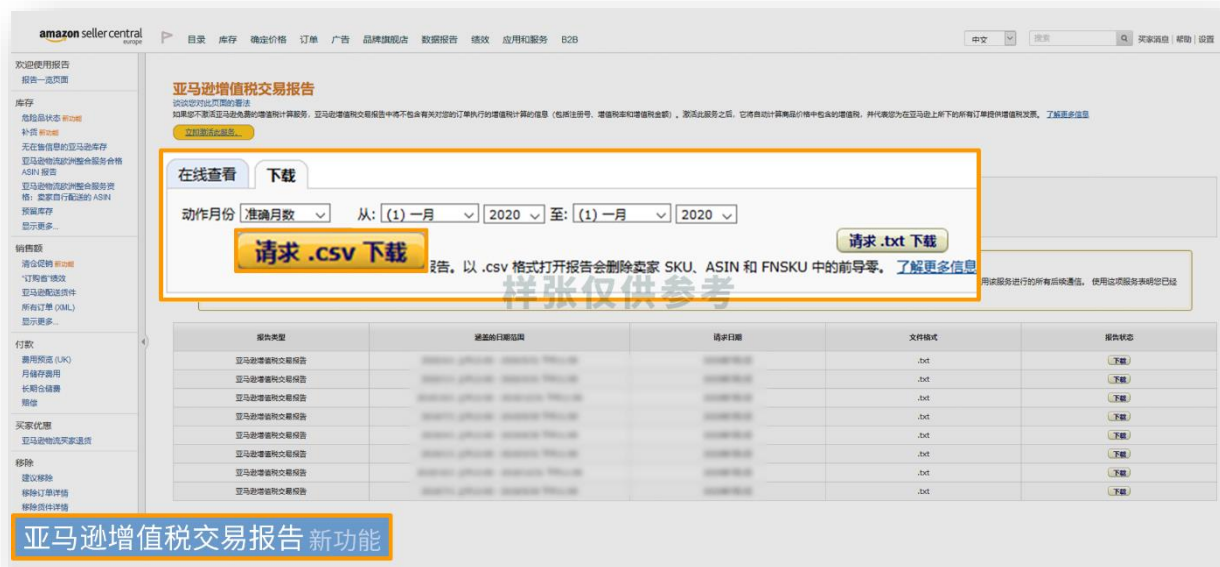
amazon seller central europe

目录 库存 确定价格 订单 广告 品牌旗舰店 数据报告 绩效 应用和服务 B2B

中文 搜索 买家消息 | 帮助 | 设置

欢迎使用报告
报告一览页面

库存
危险品状态 新功能
补货 新功能
无在售信息的亚马逊库存
亚马逊物流欧洲整合服务合格 ASIN 报告
亚马逊物流欧洲整合服务资格：卖家自行配送的 ASIN
预留库存
显示更多...

销售额
请合促销 新功能
"订购省"绩效
亚马逊配送货件
所有订单 (XML)
显示更多...

付款
费用预览 (UK)
月储存费用
长期仓储费
赔偿

买家优惠
亚马逊物流买家退货

移除
建议移除
移除订单详情
移除货件详情

亚马逊增值税交易报告
谈谈您对此页面的看法
如果您不激活亚马逊免费的增值税计算服务，亚马逊增值税交易报告中将不包含有关对您的订单执行的增值税计算的信息（包括注册号、增值税率和增值税金额）。激活此服务之后，它将自动计算商品价格中包含的增值税，并代表您为在亚马逊上卖下的所有订单提供增值税发票。了解更多信息
立即激活此服务。

在线查看 下载

动作月份 准确月数 从: (1) 一月 2020 至: (1) 一月 2020

请求 .csv 下载 请求 .txt 下载

报告。以 .csv 格式打开报告会删除卖家 SKU、ASIN 和 FNSKU 中的前导零。了解更多信息

样张仅供参考

用该服务进行的所有后续通信。使用该服务表明您已经

| 报告类型 | 涵盖的日期范围 | 请求日期 | 文件格式 | 报告状态 |
|---|---|---|---|---|
| 亚马逊增值税交易报告 | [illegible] | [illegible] | .txt | 下载 |
| 亚马逊增值税交易报告 | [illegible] | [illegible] | .txt | 下载 |
| 亚马逊增值税交易报告 | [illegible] | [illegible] | .txt | 下载 |
| 亚马逊增值税交易报告 | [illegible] | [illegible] | .txt | 下载 |
| 亚马逊增值税交易报告 | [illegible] | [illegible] | .txt | 下载 |
| 亚马逊增值税交易报告 | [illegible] | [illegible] | .txt | 下载 |
| 亚马逊增值税交易报告 | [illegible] | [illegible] | .txt | 下载 |
| 亚马逊增值税交易报告 | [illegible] | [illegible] | .txt | 下载 |

亚马逊增值税交易报告 新功能